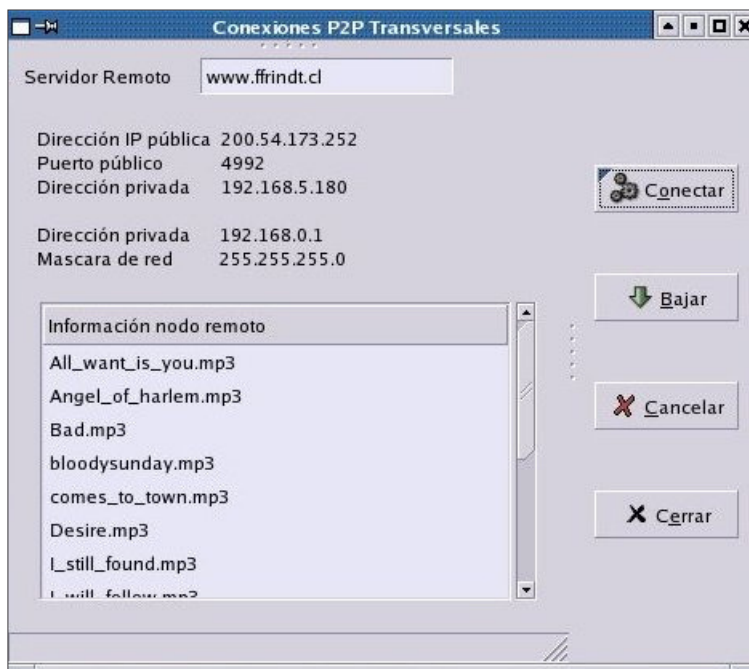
Conexiones P2P Transversales

Servidor Remoto www.ffrindt.cl

Dirección IP pública 200.54.173.252
Puerto público 4992
Dirección privada 192.168.5.180

Dirección privada 192.168.0.1
Mascara de red 255.255.255.0

Conectar

Bajar

Cancelar

Cerrar

Información nodo remoto
All_want_is_you.mp3
Angel_of_harlem.mp3
Bad.mp3
bloodysunday.mp3
comes_to_town.mp3
Desire.mp3
I_still_found.mp3
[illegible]